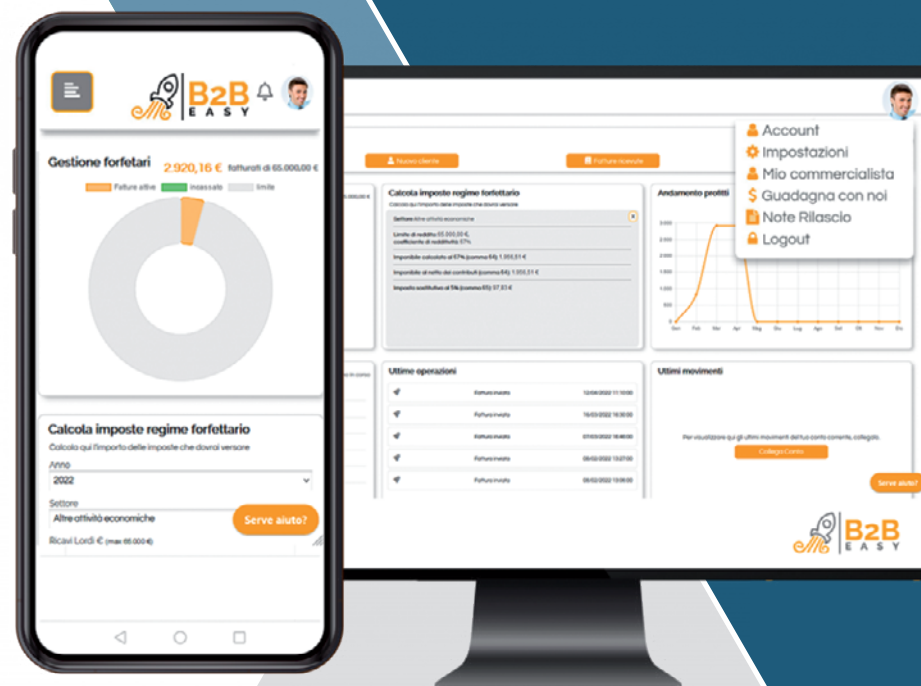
B2B EASY

Gestione forfetari 2.920,16 € fatturati di 65.000,00 €

Fatture attive Incassato limite

Calcola imposte regime forfettario

Calcola qui l'importo delle imposte che dovrai versare

Anno

2022

Settore

Altre attività economiche

Serve aiuto?

Ricavi Lordi € (max 65.000 €)

Account
Impostazioni
Mio commercialista
Guadagna con noi
Note Rilascio
Logout

Nuovo cliente

Fatture ricevute

Calcola imposte regime forfettario

Calcola qui l'importo delle imposte che dovrai versare

Settore Altre attività economiche

Limite di reddito 65.000,00 €, coefficiente di redditività 67%

Imponibile calcolato al 67% (comma 64) 1.955,51 €

Imponibile al netto dei contributi (comma 64) 1.955,51 €

Imposta sostitutiva al 5% (comma 65) 97,83 €

Andamento profitti

3.000
2.500
2.000
1.500
1.000
500
0

Gen Feb Mar Apr Mag Giu Lug Ago Set Ott Nov Dic

Ultime operazioni

Fattura inviata 12/04/2022 11:10:00
Fattura inviata 16/03/2022 16:30:00
Fattura inviata 07/03/2022 18:46:00
Fattura inviata 09/02/2022 13:07:00
Fattura inviata 08/02/2022 13:09:00

Ultimi movimenti

Per visualizzare qui gli ultimi movimenti del tuo conto corrente, collegalo.

Collega Conto

Serve aiuto?

B2B EASY